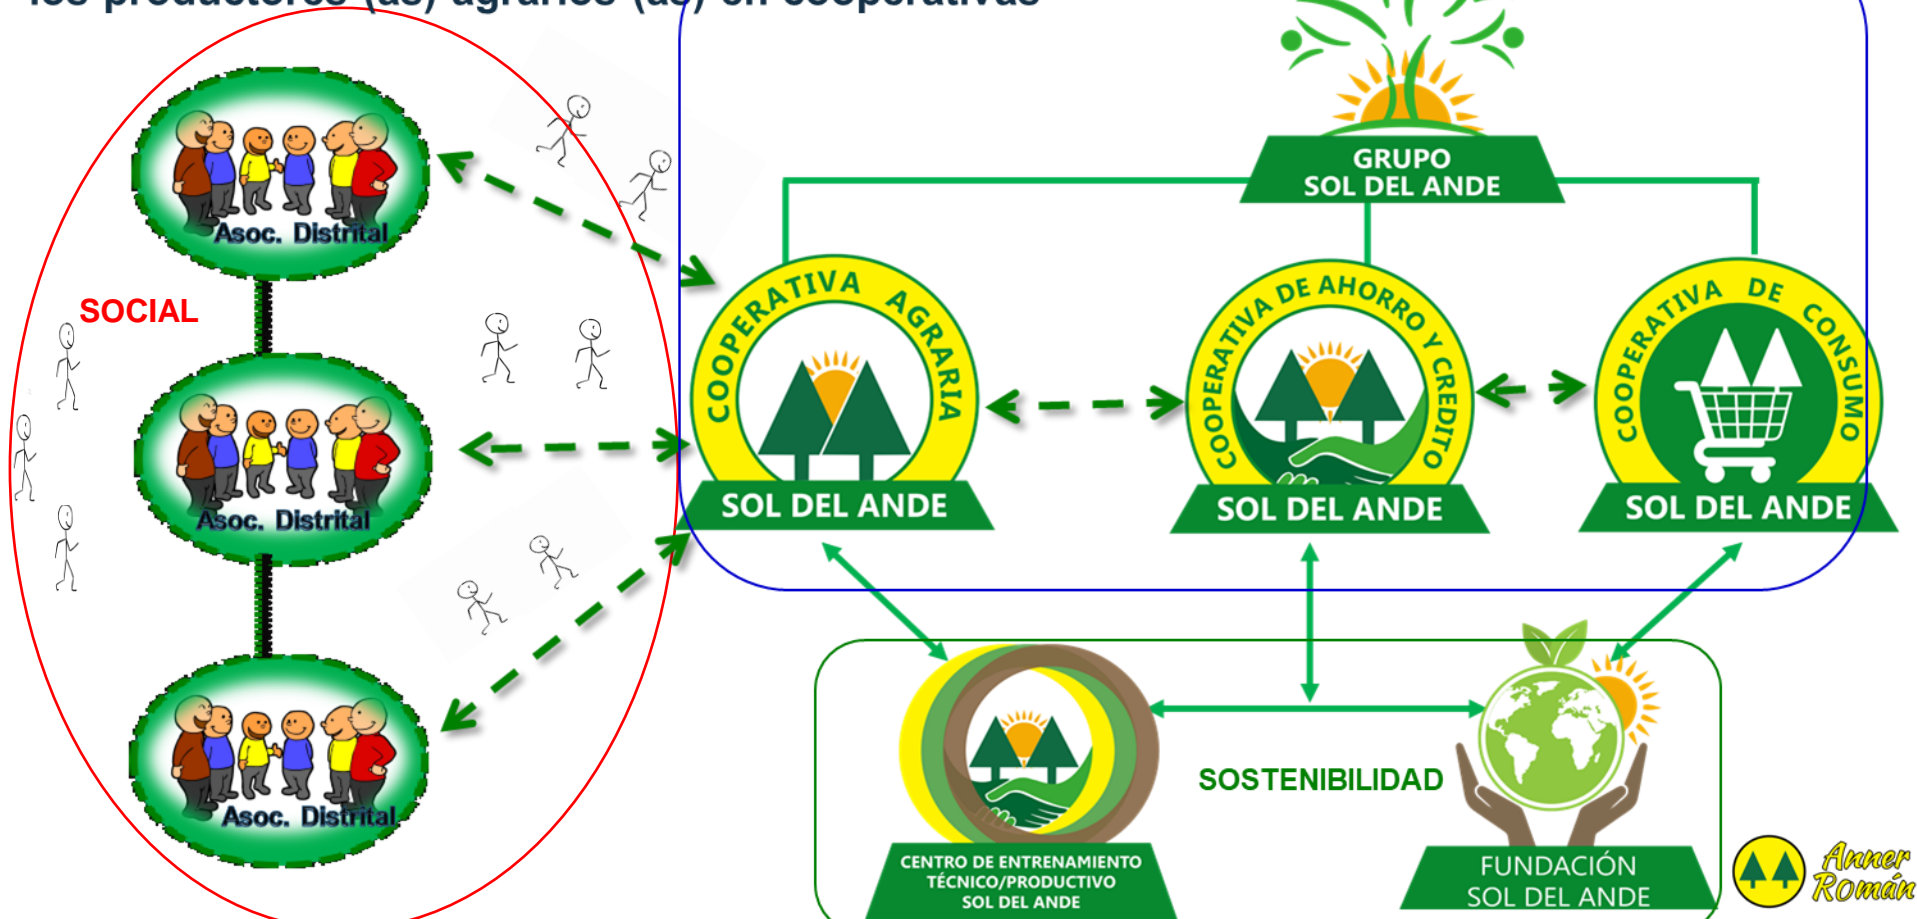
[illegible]

Asoc. Distrital

SOCIAL

Asoc. Distrital

Asoc. Distrital

GRUPO SOL DEL ANDE

COOPERATIVA AGRARIA

SOL DEL ANDE

COOPERATIVA DE AHORRO Y CREDITO

SOL DEL ANDE

COOPERATIVA DE CONSUMO

SOL DEL ANDE

SOSTENIBILIDAD

CENTRO DE ENTRENAMIENTO TÉCNICO/PRODUCTIVO SOL DEL ANDE

FUNDACIÓN SOL DEL ANDE

Anner Román